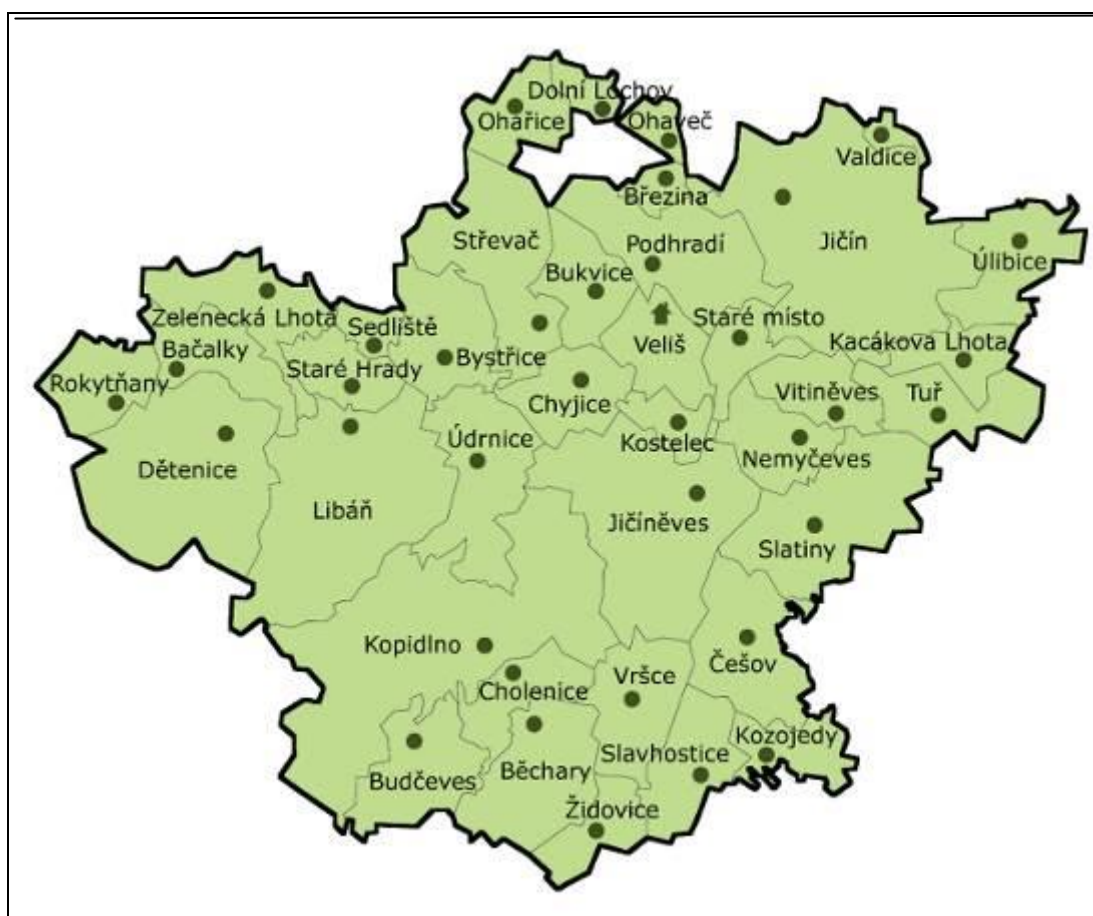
Dolní Lochov
Ohařice
Ohaveč
Valdice
Březina
Střevač
Podhradí
Jičín
Úlibice
Bukvice
Zelenecká Lhota
Sedliště
Staré místo
Bačalky
Bystřice
Veliš
Kacákova Lhota
Staré Hrady
Rokytňany
Chyjice
Vitiněves
Tuř
Údrnice
Kostelec
Nemyčeves
Dětenice
Libáň
Jičíněves
Slatiny
Kopidlno
Češov
Cholenice
Vršce
Kozojedy
Slavhostice
Budčeves
Běchary
Židovice